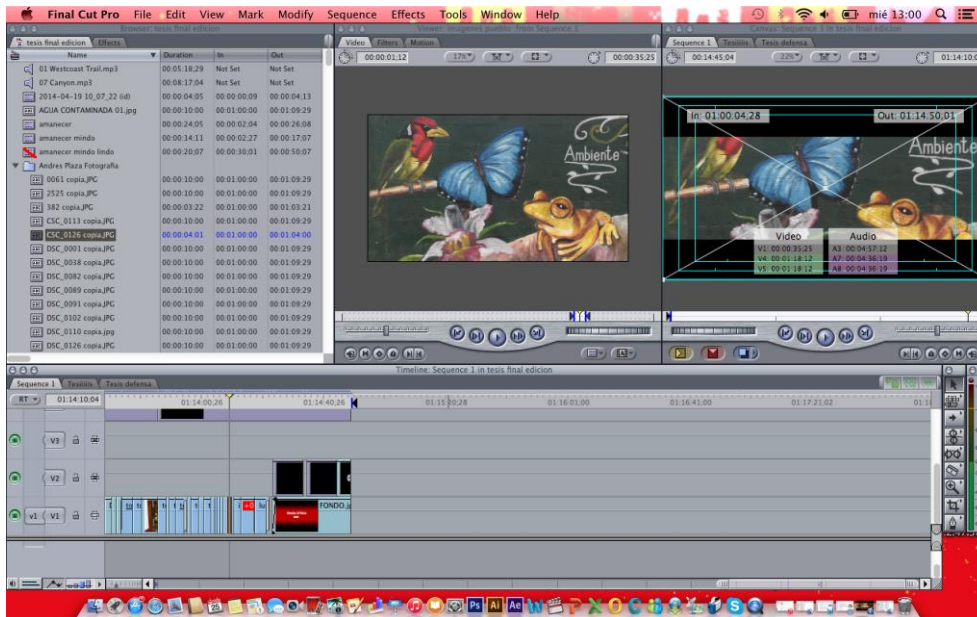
Final Cut Pro File Edit View Mark Modify Sequence Effects Tools Window Help

mié 13:00

Browser: tesis final edicion

tesis final edicion Effects

| Name | Duration | In | Out |
|---|---|---|---|
| 01 Westcoast Trail.mp3 | 00:05:18:29 | Not Set | Not Set |
| 07 Canyon.mp3 | 00:08:17:04 | Not Set | Not Set |
| 2014-04-19 10_07_22 (id) | 00:00:04:05 | 00:00:00:09 | 00:00:04:13 |
| AGUA CONTAMINADA 01.jpg | 00:00:10:00 | 00:01:00:00 | 00:01:09:29 |
| amanecer | 00:00:24:05 | 00:00:02:04 | 00:00:26:08 |
| amanecer mindo | 00:00:14:11 | 00:00:02:27 | 00:00:17:07 |
| amanecer mindo lindo | 00:00:20:07 | 00:00:30:01 | 00:00:50:07 |
| Andres Plaza Fotografia | | | |
| 0061 copia.JPG | 00:00:10:00 | 00:01:00:00 | 00:01:09:29 |
| 2525 copia.JPG | 00:00:10:00 | 00:01:00:00 | 00:01:09:29 |
| 382 copia.JPG | 00:00:03:22 | 00:01:00:00 | 00:01:03:21 |
| CSC_0113 copia.JPG | 00:00:10:00 | 00:01:00:00 | 00:01:09:29 |
| CSC_0126 copia.JPG | 00:00:04:01 | 00:01:00:00 | 00:01:04:00 |
| DSC_0001 copia.JPG | 00:00:10:00 | 00:01:00:00 | 00:01:09:29 |
| DSC_0038 copia.JPG | 00:00:10:00 | 00:01:00:00 | 00:01:09:29 |
| DSC_0082 copia.JPG | 00:00:10:00 | 00:01:00:00 | 00:01:09:29 |
| DSC_0089 copia.JPG | 00:00:10:00 | 00:01:00:00 | 00:01:09:29 |
| DSC_0091 copia.JPG | 00:00:10:00 | 00:01:00:00 | 00:01:09:29 |
| DSC_0102 copia.JPG | 00:00:10:00 | 00:01:00:00 | 00:01:09:29 |
| DSC_0110 copia.jpg | 00:00:10:00 | 00:01:00:00 | 00:01:09:29 |
| DSC_0126 copia.JPG | 00:00:10:00 | 00:01:00:00 | 00:01:09:29 |

Viewer: imagenes pueblo from Sequence 1

Video Filters Motion

00:00:01;12 17% 00:00:35:25

Ambiente

Canvas: Sequence 1 in tesis final edicion

Sequence 1 Tesiiiis Tesis defensa

00:14:45:04 22% 01:14:10:

In: 01:00:04:28 Out: 01:14:50:01

Ambiente

Video
V1: 00:00:35:25
V4: 00:01:18:12
V5: 00:01:18:12

Audio
A3: 00:04:57:12
A7: 00:04:36:19
A8: 00:04:36:19

Timeline: Sequence 1 in tesis final edicion

Sequence 1 Tesiiiis Tesis defensa

RT 01:14:10:04 01:14:00:26 01:14:40:26 01:15:20:28 01:16:01:00 01:16:41:00 01:17:21:02

V3 V2 v1 V1

FONDO.jp